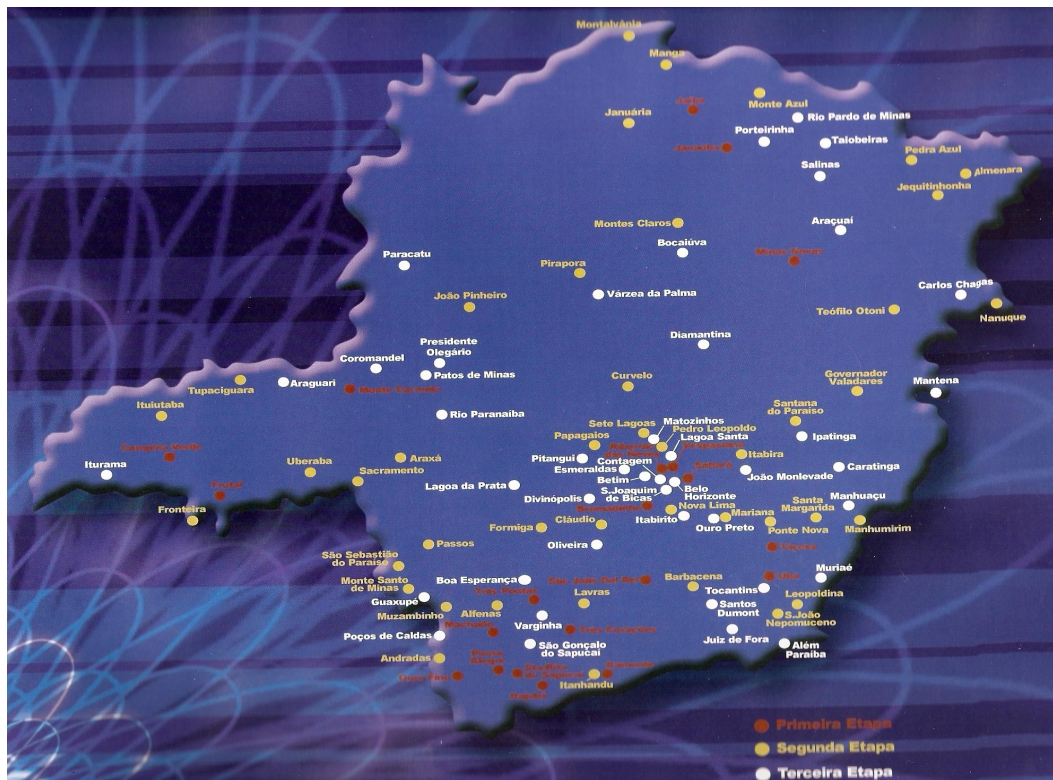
Montalvânia
Manga
Monte Azul
Januária
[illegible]
Rio Pardo de Minas
Porteirinha
Talobeiras
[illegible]
Pedra Azul
Salinas
Almenara
Jequitinhonha
Montes Claros
Araçuaí
Bocaiúva
Paracatu
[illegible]
Pirapora
Carlos Chagas
Várzea da Palma
João Pinheiro
Teófilo Otoni
Nanuque
Diamantina
Presidente Olegário
Coromandel
Governador Valadares
Mantena
Patos de Minas
Curvelo
Araguari
Tupaciguara
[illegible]
Santana do Paraíso
Ituiutaba
Rio Paranaíba
Sete Lagoas
Matozinhos
Pedro Leopoldo
Ipatinga
Papagaios
Lagoa Santa
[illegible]
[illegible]
Pitangui
Contagem
Itabira
Caratinga
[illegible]
Iturama
Esmeraldas
João Monlevade
Uberaba
Araxá
Betim
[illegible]
Sacramento
Lagoa da Prata
S. Joaquim de Bicas
Belo Horizonte
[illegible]
Divinópolis
Manhuaçu
Santa Margarida
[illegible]
Nova Lima
Fronteira
Cláudio
Mariana
Itabirito
Ouro Preto
Ponte Nova
Manhumirim
Formiga
Passos
Oliveira
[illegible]
São Sebastião do Paraíso
Muriaé
Monte Santo de Minas
Boa Esperança
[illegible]
Barbacena
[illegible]
Tocantins
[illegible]
Lavras
Leopoldina
Guaxupé
Santos Dumont
Muzambinho
Alfenas
S.João Nepomuceno
Varginha
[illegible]
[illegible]
Poços de Caldas
São Gonçalo do Sapucaí
Juiz de Fora
Além Paraíba
Andradas
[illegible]
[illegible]
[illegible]
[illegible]
Itanhandu
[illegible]
Primeira Etapa
Segunda Etapa
Terceira Etapa